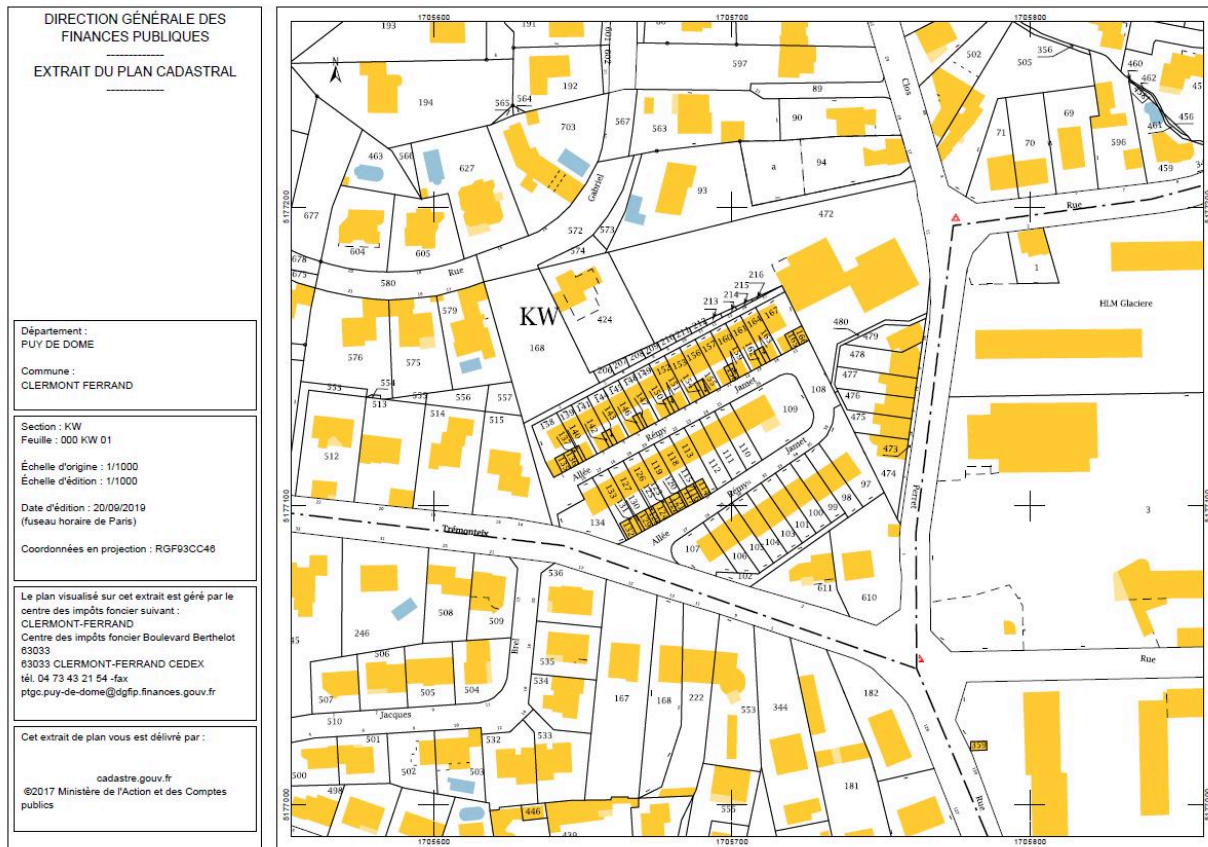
DIRECTION GÉNÉRALE DES FINANCES PUBLIQUES
-------------
EXTRAIT DU PLAN CADASTRAL
-------------

Département :
PUY DE DOME

Commune :
CLERMONT FERRAND

Section : KW
Feuille : 000 KW 01

Échelle d'origine : 1/1000
Échelle d'édition : 1/1000

Date d'édition : 20/09/2019
(fuseau horaire de Paris)

Coordonnées en projection : RGF93CC46

Le plan visualisé sur cet extrait est géré par le centre des impôts foncier suivant :
CLERMONT-FERRAND
Centre des impôts foncier Boulevard Berthelot 63033
63033 CLERMONT-FERRAND CEDEX
tél. 04 73 43 21 54 -fax
ptgc.puy-de-dome@dgfip.finances.gouv.fr

Cet extrait de plan vous est délivré par :

cadastre.gouv.fr
©2017 Ministère de l'Action et des Comptes publics

1705600 1705700 1705800
5177200 5177100 5177000

193 191 602 597 89 502 356 505 460 462 45 194 565 564 192 703 567 563 90 71 69 461 456 463 566 627 93 a 94 70 596 459 604 605 572 573 574 472 677 1 678 580 579 424 216 215 214 213 HLM Glaciere KW 168 480 479 478 576 575 477 476 475 553 554 513 555 556 557 108 109 473 512 514 515 138 139 140 141 142 110 111 112 113 474 97 98 99 100 101 103 104 105 106 107 102 133 134 3 611 610 536 246 508 509 506 535 534 507 505 504 167 168 222 553 344 182 510 501 502 503 532 533 500 498 446 439 555 181 153 152 155 156 157 160 163 167 120 121 126 127 130 131 132 119

Clos Gabriel Rue Rue Jamet Rémy Allée Jamet Allée Rémy Trémonteix Perret Rue Jacques Rue